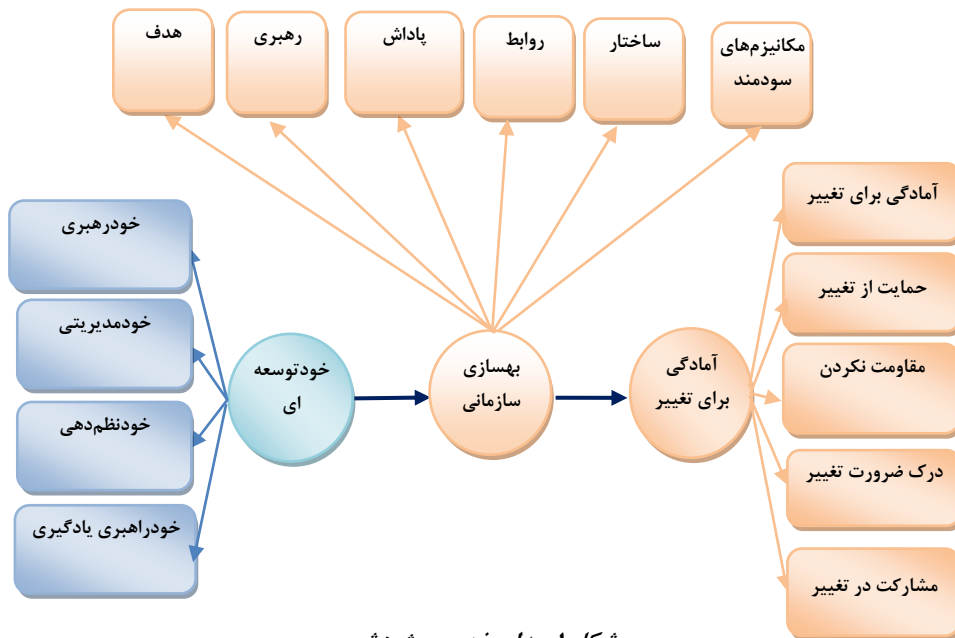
هدف

رهبری

پاداش

روابط

ساختار

مکانیزم‌های سودمند

خودرهبری

خودمدیریتی

خودنظم‌دهی

خودراهبری یادگیری

خودتوسعه ای

بهسازی سازمانی

آمادگی برای تغییر

آمادگی برای تغییر

حمایت از تغییر

مقاومت نکردن

درک ضرورت تغییر

مشارکت در تغییر

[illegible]